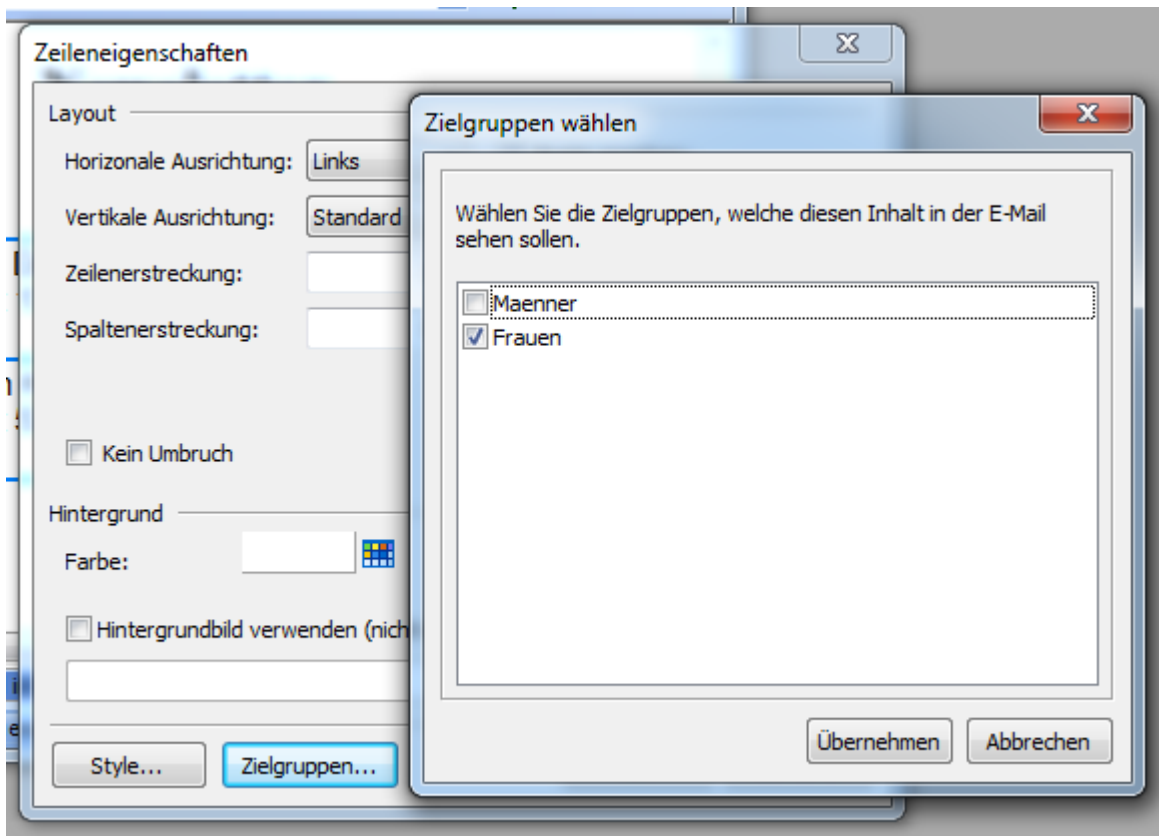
Zeileneigenschaften

Layout

Horizonale Ausrichtung: Links

Vertikale Ausrichtung: Standard

Zeilenerstreckung:

Spaltenerstreckung:

Kein Umbruch

Hintergrund

Farbe:

Hintergrundbild verwenden (nich

Style...

Zielgruppen...

Zielgruppen wählen

Wählen Sie die Zielgruppen, welche diesen Inhalt in der E-Mail sehen sollen.

Maenner

Frauen

Übernehmen

Abbrechen